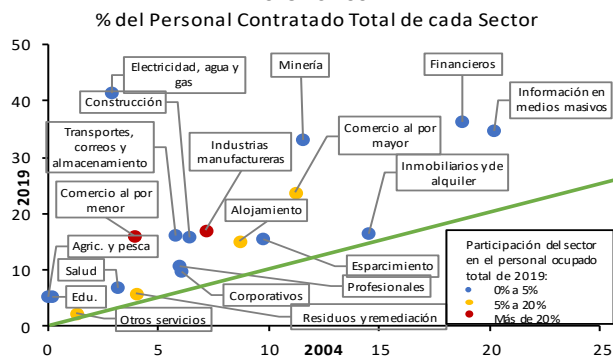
% del Personal Contratado Total de cada Sector

50
40
30
20
10
0

2019

0 5 10 2004 15 20 25

Electricidad, agua y gas
Construcción
Minería
Financieros
Información en medios masivos
Transportes, correos y almacenamiento
Industrias manufactureras
Comercio al por mayor
Inmobiliarios y de alquiler
Comercio al por menor
Alojamiento
Agric. y pesca
Salud
Edu.
Esparcimiento
Profesionales
Corporativos
Otros servicios
Residuos y remediación

Participación del sector en el personal ocupado total de 2019:
0% a 5%
5% a 20%
Más de 20%